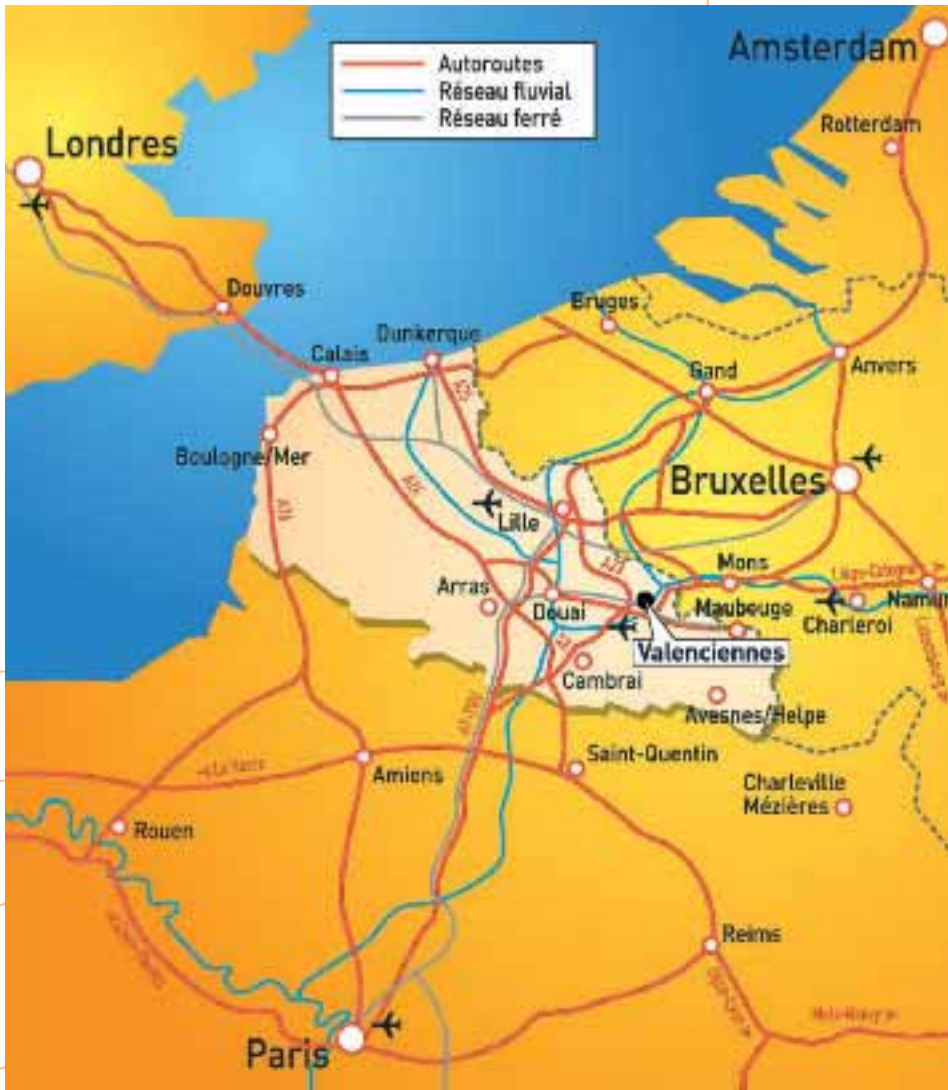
Autoroutes
Réseau fluvial
Réseau ferré

Amsterdam
Rotterdam
Londres
Douvres
Bruges
Dunkerque
Calais
Gand
Anvers
Boulogne/Mer
Bruxelles
Lille
Mons
Arras
Douai
Maubeuge
Charleroi
Namur
Valenciennes
Cambrai
Avesnes/Helpe
Saint-Quentin
Amiens
Charleville
Mézières
Rouen
Reims
Paris
A16
A26
A25
A1
A2
A23
A29
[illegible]
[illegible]
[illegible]
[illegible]
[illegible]